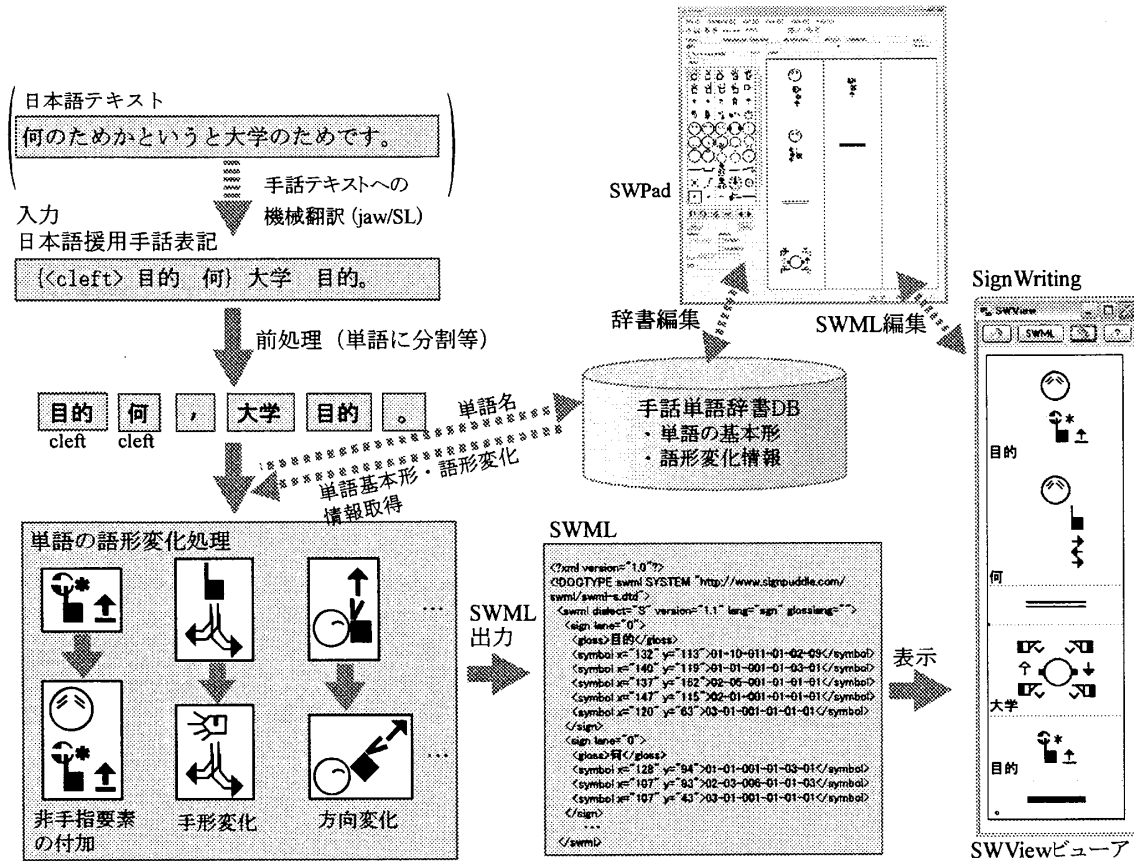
日本語テキスト

何のためかというと大学のためです。

手話テキストへの機械翻訳 (jaw/SL)

入力
日本語援用手話表記

{<cleft> 目的 何} 大学 目的。

前処理（単語に分割等）

| 目的 | 何 | ， | 大学 | 目的 | 。 |
|---|---|---|---|---|---|
| cleft | cleft | | | | |

SWPad

辞書編集

SWML編集

SignWriting

SWView

SWML

手話単語辞書DB
・単語の基本形
・語形変化情報

単語名

単語基本形・語形変化情報取得

単語の語形変化処理

…

…

非手指要素の付加

手形変化

方向変化

SWML出力

SWML

<?xml version="1.0"?>
<!DOCTYPE swml SYSTEM "http://www.signpuddle.com/swml/swml-s.dtd">
<swml dialect="S" version="1.1" lang="sgn" glosslang="">
<sign lane="0">
<gloss>目的</gloss>
<symbol x="132" y="113">01-10-011-01-02-09</symbol>
<symbol x="140" y="119">01-01-001-01-03-01</symbol>
<symbol x="137" y="152">02-05-001-01-01-01</symbol>
<symbol x="147" y="115">02-01-001-01-01-01</symbol>
<symbol x="120" y="63">03-01-001-01-01-01</symbol>
</sign>
<sign lane="0">
<gloss>何</gloss>
<symbol x="128" y="94">01-01-001-01-03-01</symbol>
<symbol x="107" y="93">02-03-006-01-01-03</symbol>
<symbol x="107" y="43">03-01-001-01-01-01</symbol>
</sign>
…
</swml>

表示

目的

何

大学

目的

SWViewビューア